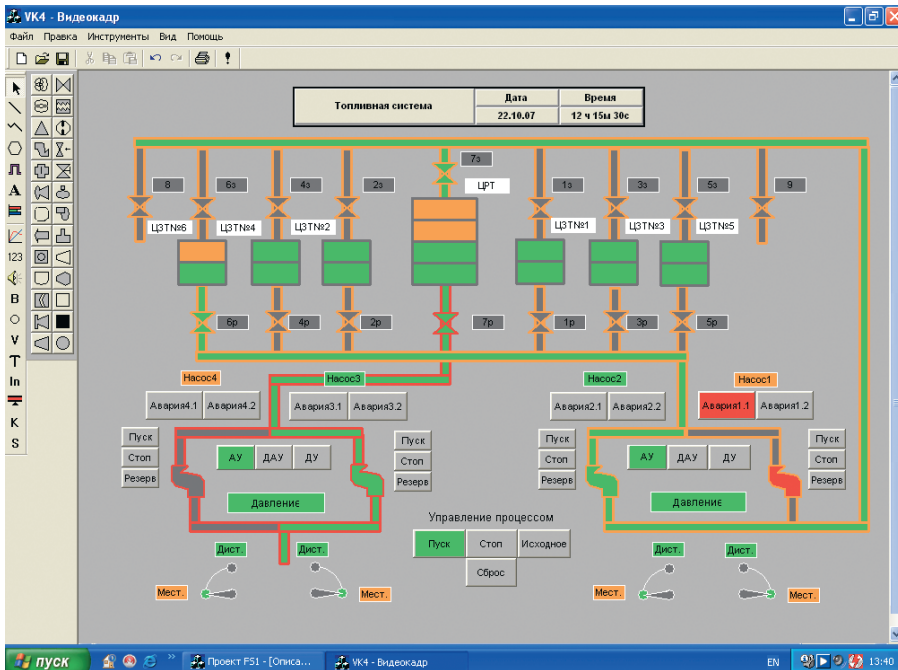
VK4 - Видеокадр

Файл Правка Инструменты Вид Помощь

A
123
B
O
V
T
In
K
S

| Топливная система | Дата | Время |
|---|---|---|
| | 22.10.07 | 12 ч 15м 30с |

7з
8
6з
4з
2з
ЦРТ
1з
3з
5з
9
ЦЗТН№6
ЦЗТН№4
ЦЗТН№2
ЦЗТН№1
ЦЗТН№3
ЦЗТН№5
6р
4р
2р
7р
1р
3р
5р

Насос4
Насос3
Насос2
Насос1
Авария4.1 Авария4.2
Авария3.1 Авария3.2
Авария2.1 Авария2.2
Авария1.1 Авария1.2

Пуск
Стоп
Резерв
АУ ДАУ ДУ
Давление
Пуск
Стоп
Резерв
Пуск
Стоп
Резерв
АУ ДАУ ДУ
Давление
Пуск
Стоп
Резерв

Управление процессом
Пуск Стоп Исходное
Сброс

Дист.
Дист.
Мест.
Мест.
Дист.
Дист.
Мест.
Мест.

пуск
Проект F51 - [Описа...
VK4 - Видеокадр
EN
13:40